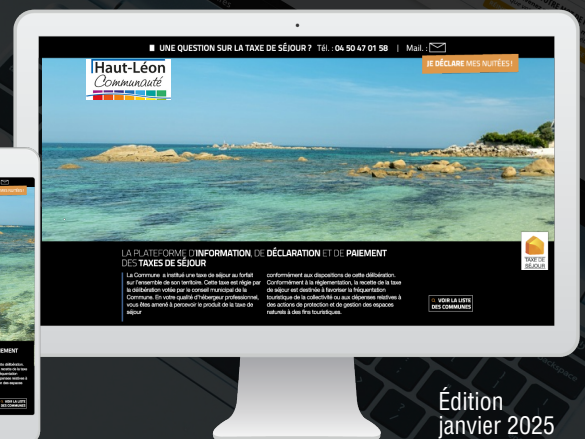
UNE QUESTION SUR LA TAXE DE SÉJOUR ? Tél. : 04 50 47 01 58 | Mail. :

Haut-Léon Communauté

JE DÉCLARE MES NUITÉES !

TAXE DE SÉJOUR

LA PLATEFORME D'INFORMATION, DE DÉCLARATION ET DE PAIEMENT DES TAXES DE SÉJOUR

La Commune a institué une taxe de séjour au forfait sur l'ensemble de son territoire. Cette taxe est régie par la délibération votée par le conseil municipal de la Commune. En votre qualité d'hébergeur professionnel, vous êtes amené à percevoir le produit de la taxe de séjour

conformément aux dispositions de cette délibération. Conformément à la réglementation, la recette de la taxe de séjour est destinée à favoriser la fréquentation touristique de la collectivité ou aux dépenses relatives à des actions de protection et de gestion des espaces naturels à des fins touristiques.

VOIR LA LISTE DES COMMUNES

Édition janvier 2025